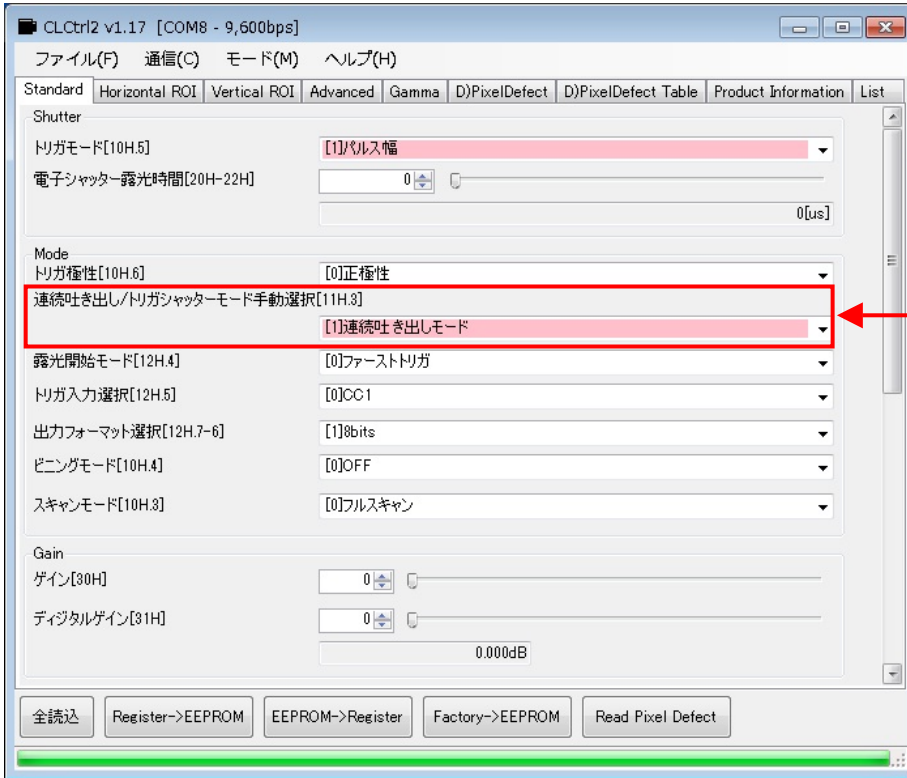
CLCtrl2 v1.17 [COM8 - 9,600bps]

ファイル(F) 通信(C) モード(M) ヘルプ(H)

Standard | Horizontal ROI | Vertical ROI | Advanced | Gamma | D)PixelDefect | D)PixelDefect Table | Product Information | List

Shutter

トリガモード[10H.5] [1]パルス幅

電子シャッター露光時間[20H-22H] 0

0[us]

Mode

トリガ極性[10H.6] [0]正極性

連続吐き出し/トリガシャッターモード手動選択[11H.3]

[1]連続吐き出しモード

露光開始モード[12H.4] [0]ファーストトリガ

トリガ入力選択[12H.5] [0]CC1

出力フォーマット選択[12H.7-6] [1]8bits

ビニングモード[10H.4] [0]OFF

スキャンモード[10H.3] [0]フルスキャン

Gain

ゲイン[30H] 0

ディジタルゲイン[31H] 0

0.000dB

全読込 | Register->EEPROM | EEPROM->Register | Factory->EEPROM | Read Pixel Defect